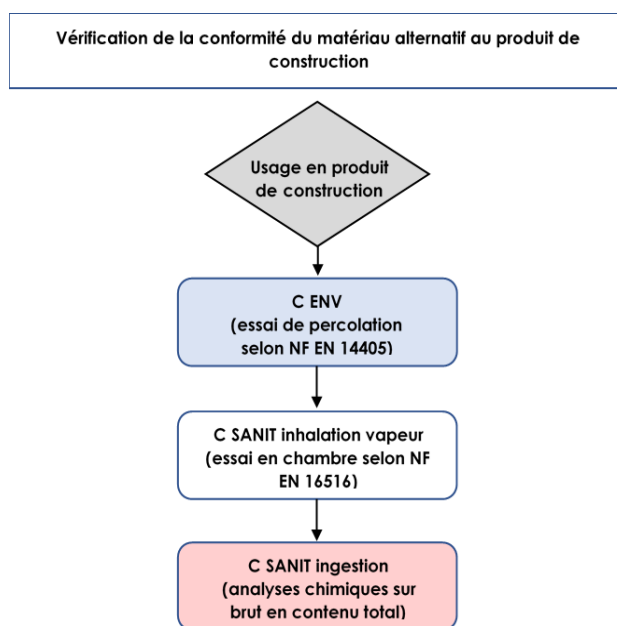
Vérification de la conformité du matériau alternatif au produit de construction

Usage en produit de construction

C ENV
(essai de percolation selon NF EN 14405)

C SANIT inhalation vapeur
(essai en chambre selon NF EN 16516)

C SANIT ingestion
(analyses chimiques sur brut en contenu total)